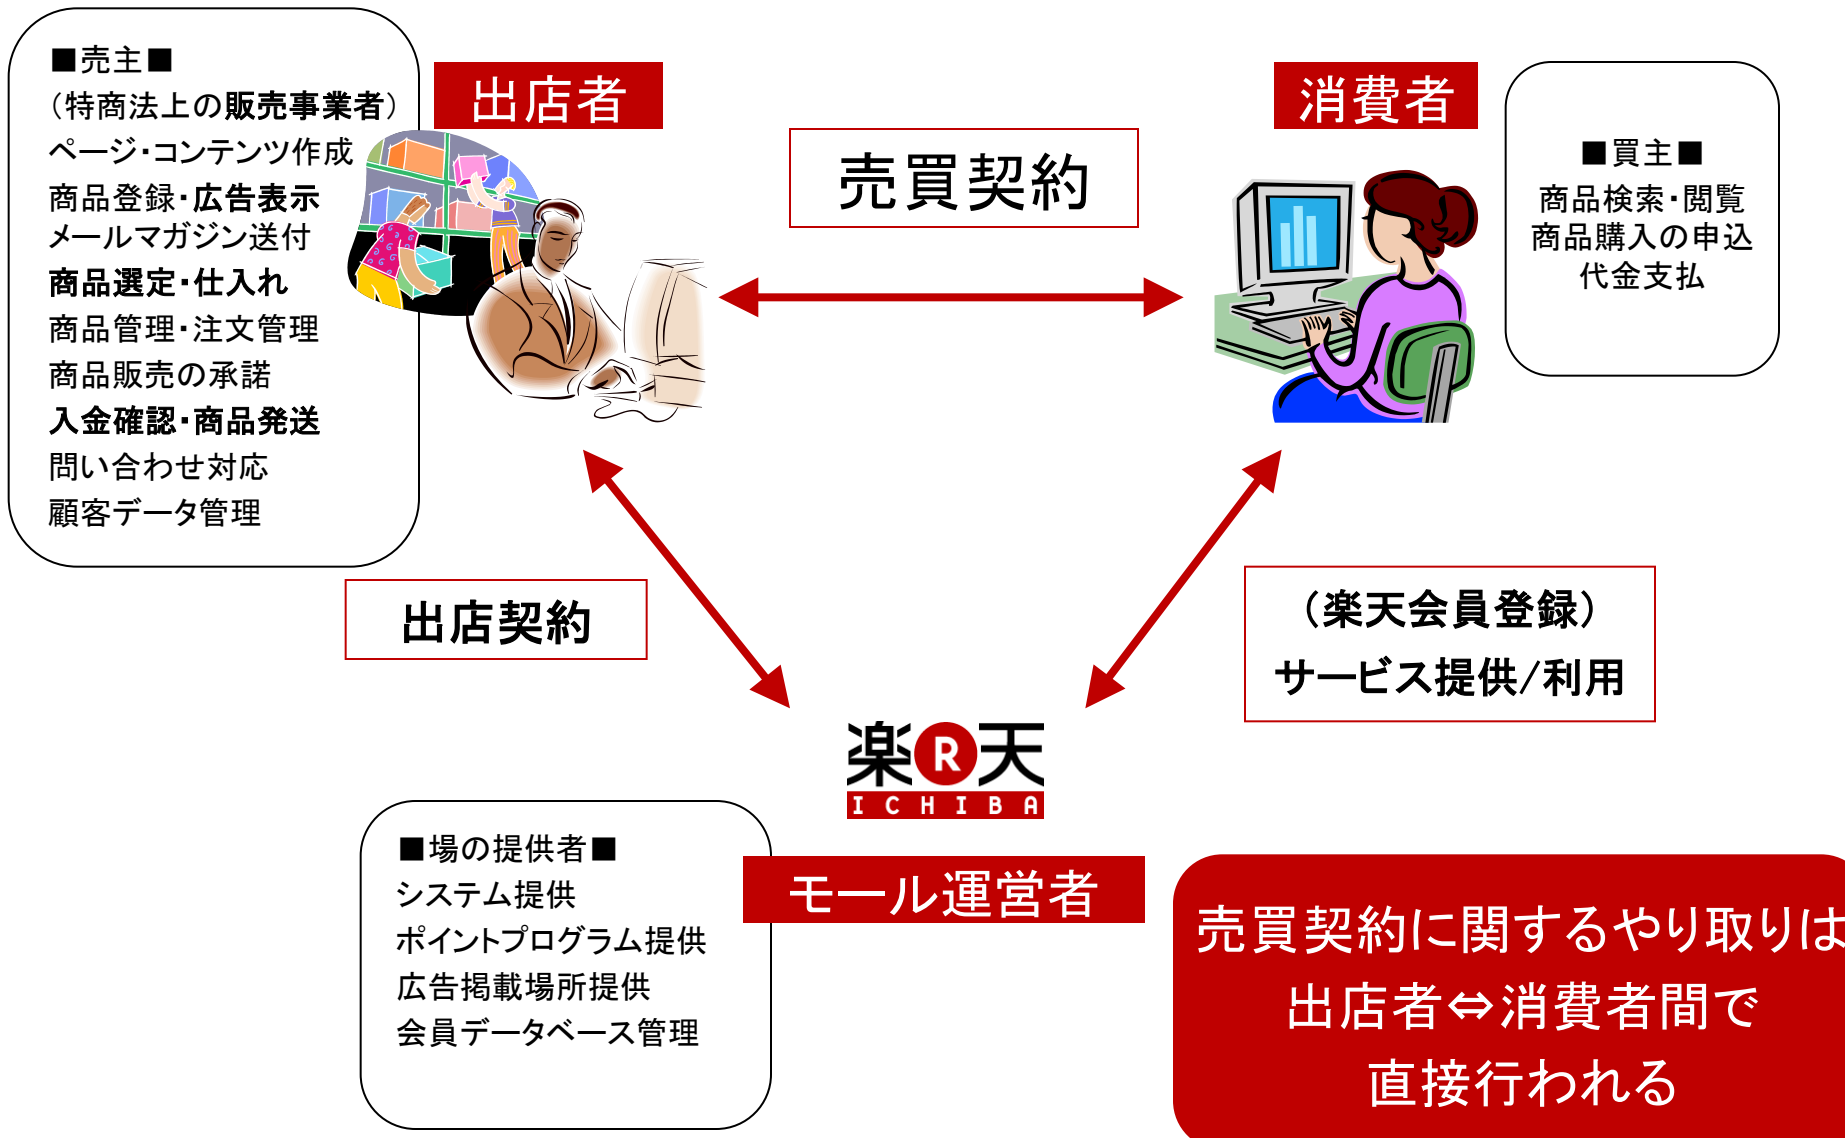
■売主■
（特商法上の販売事業者）
ページ・コンテンツ作成
商品登録・広告表示
メールマガジン送付
商品選定・仕入れ
商品管理・注文管理
商品販売の承諾
入金確認・商品発送
問い合わせ対応
顧客データ管理

出店者

売買契約

消費者

■買主■
商品検索・閲覧
商品購入の申込
代金支払

出店契約

（楽天会員登録）
サービス提供/利用

楽R天
ICHIBA

■場の提供者■
システム提供
ポイントプログラム提供
広告掲載場所提供
会員データベース管理

モール運営者

売買契約に関するやり取りは
出店者⇔消費者間で
直接行われる